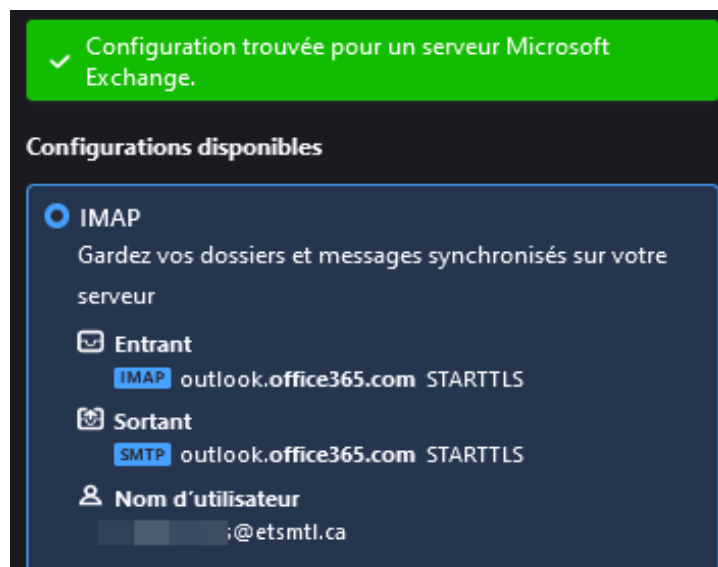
Configuration trouvée pour un serveur Microsoft Exchange.

Configurations disponibles

IMAP

Gardez vos dossiers et messages synchronisés sur votre serveur

Entrant

IMAP outlook.office365.com STARTTLS

Sortant

SMTP outlook.office365.com STARTTLS

Nom d'utilisateur

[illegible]@etsmtl.ca